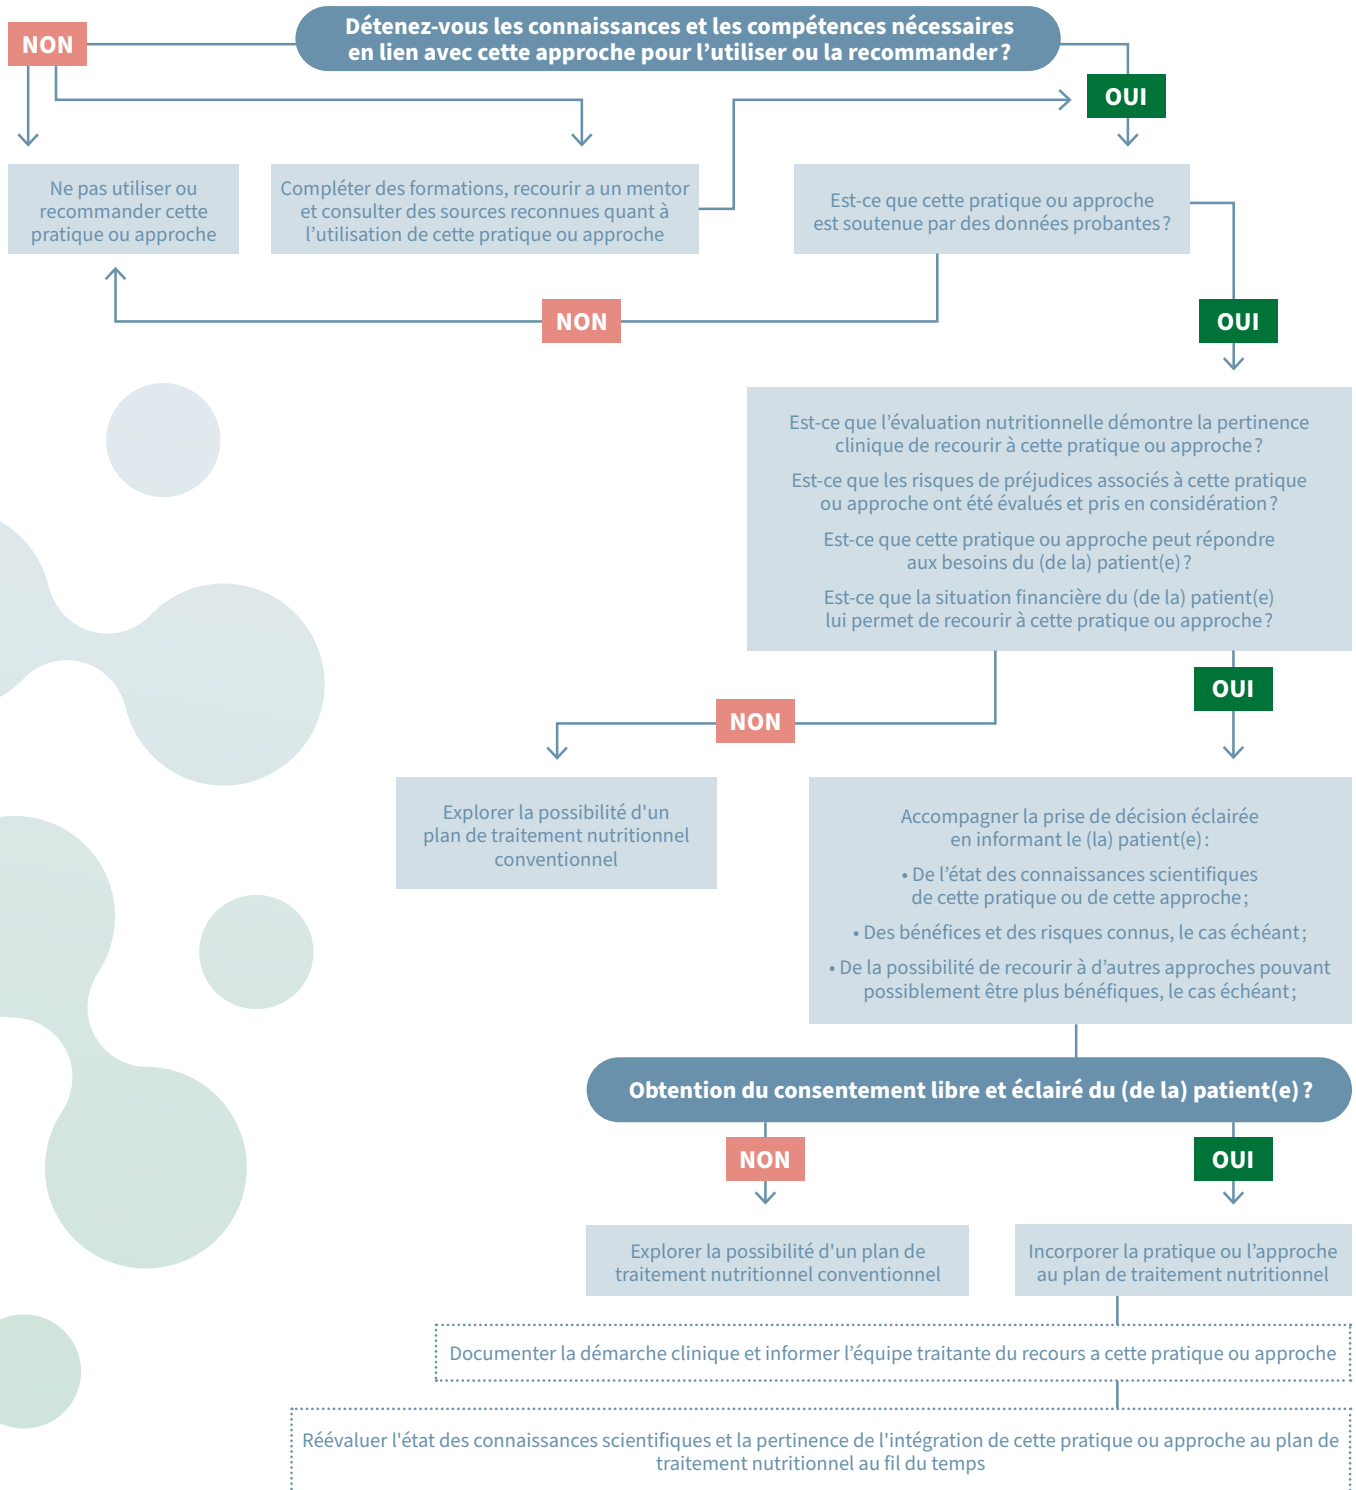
NON

Détenez-vous les connaissances et les compétences nécessaires en lien avec cette approche pour l'utiliser ou la recommander ?

OUI

Ne pas utiliser ou recommander cette pratique ou approche

Compléter des formations, recourir a un mentor et consulter des sources reconnues quant à l'utilisation de cette pratique ou approche

Est-ce que cette pratique ou approche est soutenue par des données probantes ?

NON

OUI

Est-ce que l'évaluation nutritionnelle démontre la pertinence clinique de recourir à cette pratique ou approche ?

Est-ce que les risques de préjudices associés à cette pratique ou approche ont été évalués et pris en considération ?

Est-ce que cette pratique ou approche peut répondre aux besoins du (de la) patient(e) ?

Est-ce que la situation financière du (de la) patient(e) lui permet de recourir à cette pratique ou approche ?

OUI

NON

Explorer la possibilité d'un plan de traitement nutritionnel conventionnel

Accompagner la prise de décision éclairée en informant le (la) patient(e) :

• De l'état des connaissances scientifiques de cette pratique ou de cette approche ;

• Des bénéfices et des risques connus, le cas échéant ;

• De la possibilité de recourir à d'autres approches pouvant possiblement être plus bénéfiques, le cas échéant ;

Obtention du consentement libre et éclairé du (de la) patient(e) ?

NON

OUI

Explorer la possibilité d'un plan de traitement nutritionnel conventionnel

Incorporer la pratique ou l'approche au plan de traitement nutritionnel

Documenter la démarche clinique et informer l'équipe traitante du recours a cette pratique ou approche

Réévaluer l'état des connaissances scientifiques et la pertinence de l'intégration de cette pratique ou approche au plan de traitement nutritionnel au fil du temps